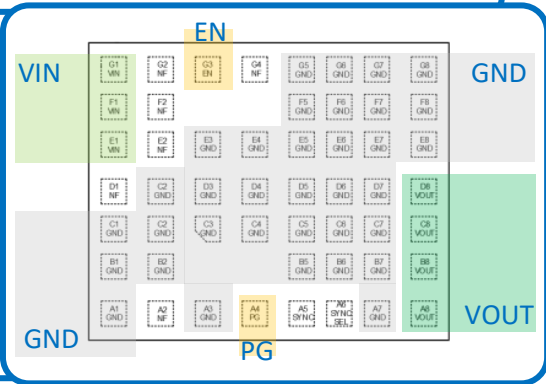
EN

VIN

GND

G1 VIN
G2 NF
G3 EN
G4 NF
G5 GND
G6 GND
G7 GND
G8 GND

F1 VIN
F2 NF
F5 GND
F6 GND
F7 GND
F8 GND

E1 VIN
E2 NF
E3 GND
E4 GND
E5 GND
E6 GND
E7 GND
E8 GND

D1 NF
D2 GND
D3 GND
D4 GND
D5 GND
D6 GND
D7 GND
D8 VOUT

C1 GND
C2 GND
C3 GND
C4 GND
C5 GND
C6 GND
C7 GND
C8 VOUT

B1 GND
B2 GND
B5 GND
B6 GND
B7 GND
B8 VOUT

A1 GND
A2 NF
A3 GND
A4 PG
A5 SYNC
A6 SYNC SEL
A7 GND
A8 VOUT

VOUT

GND

PG